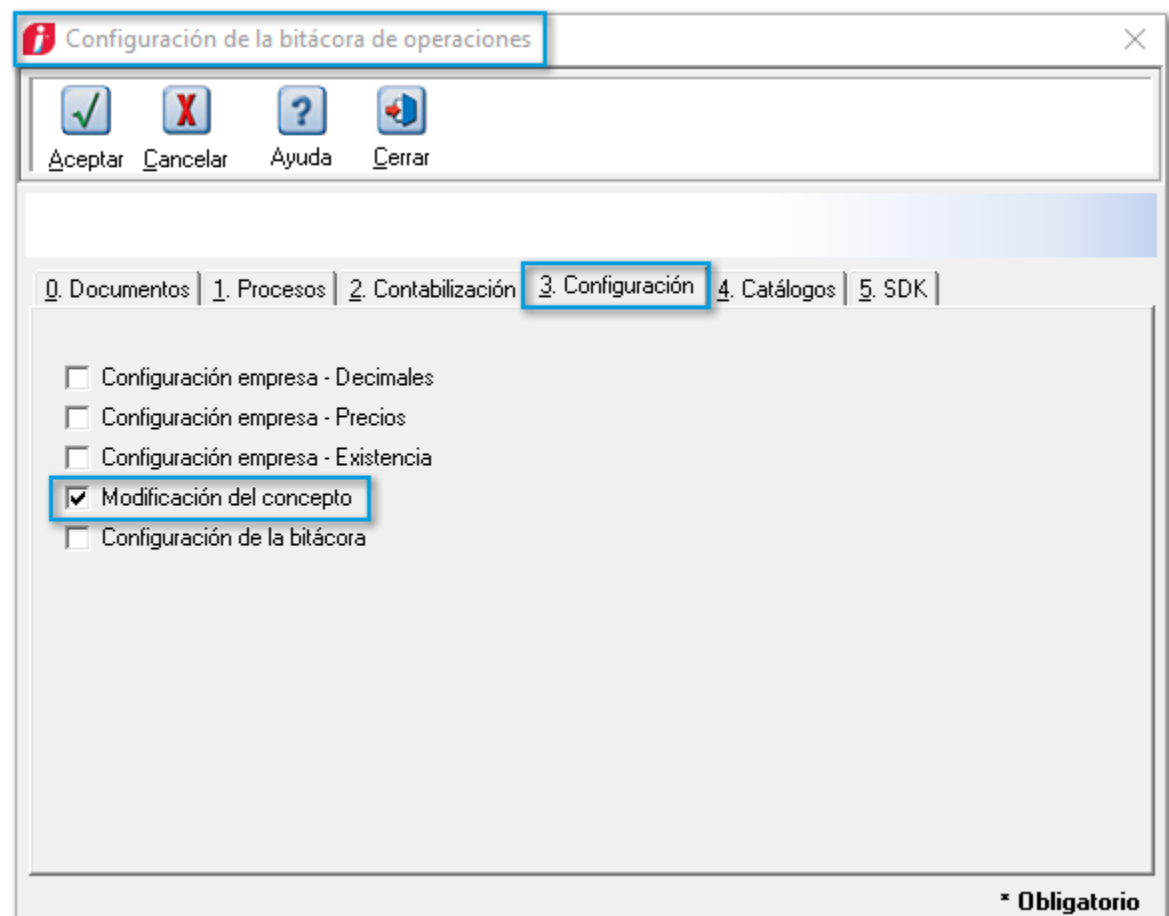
Configuración de la bitácora de operaciones

Aceptar Cancelar Ayuda Cerrar

0. Documentos | 1. Procesos | 2. Contabilización | 3. Configuración | 4. Catálogos | 5. SDK

☐ Configuración empresa - Decimales
☐ Configuración empresa - Precios
☐ Configuración empresa - Existencia
☑ Modificación del concepto
☐ Configuración de la bitácora

* Obligatorio